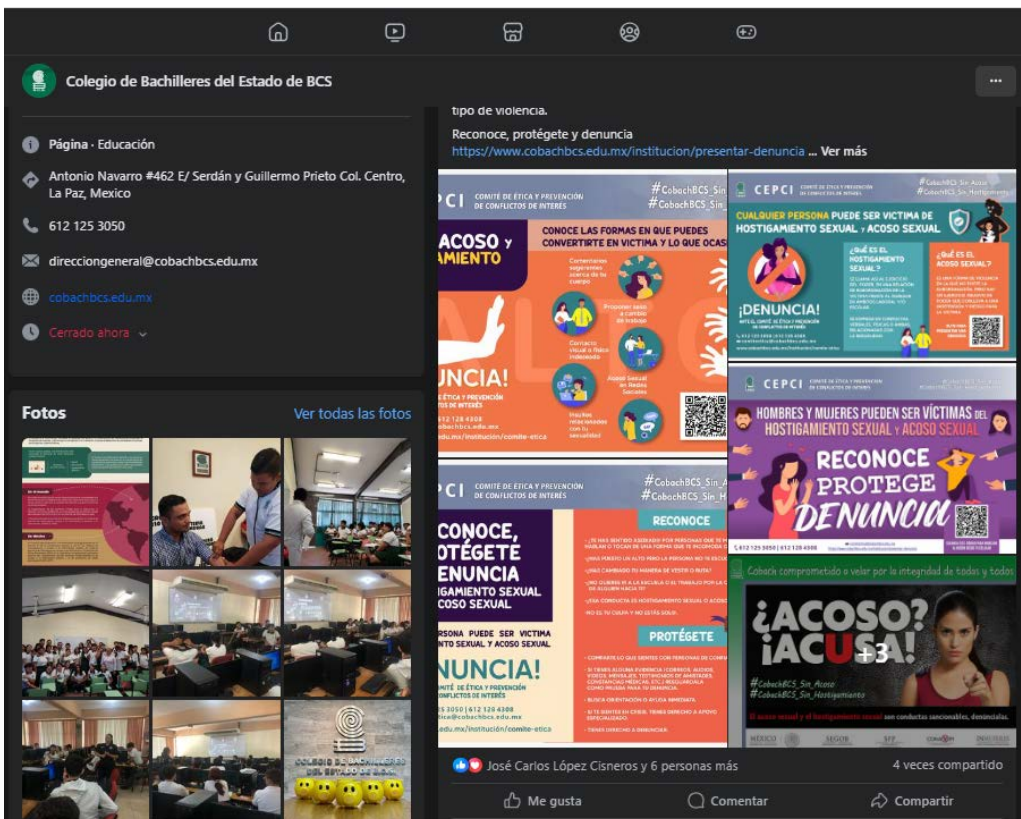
Colegio de Bachilleres del Estado de BCS

...

Página · Educación

Antonio Navarro #462 E/ Serdán y Guillermo Prieto Col. Centro, La Paz, Mexico

612 125 3050

direcciongeneral@cobachbcs.edu.mx

cobachbcs.edu.mx

Cerrado ahora

Fotos

Ver todas las fotos

tipo de violencia.

Reconoce, protégete y denuncia
https://www.cobachbcs.edu.mx/institucion/presentar-denuncia ... Ver más

CEPCI COMITÉ DE ÉTICA Y PREVENCIÓN DE CONFLICTOS DE INTERÉS

#CobachBCS_Sin_
#CobachBCS_Sin_

ACOSO Y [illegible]AMIENTO

CONOCE LAS FORMAS EN QUE PUEDES CONVERTIRTE EN VICTIMA Y LO QUE OCAS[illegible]

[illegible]NCIA!

CEPCI COMITÉ DE ÉTICA Y PREVENCIÓN DE CONFLICTOS DE INTERÉS

#CobachBCS_Sin_Acoso
#CobachBCS_Sin_Hostigamiento

CUALQUIER PERSONA PUEDE SER VICTIMA DE HOSTIGAMIENTO SEXUAL Y ACOSO SEXUAL

¿QUÉ ES EL HOSTIGAMIENTO SEXUAL?

¿QUÉ ES EL ACOSO SEXUAL?

¡DENUNCIA!

CEPCI COMITÉ DE ÉTICA Y PREVENCIÓN DE CONFLICTOS DE INTERÉS

HOMBRES Y MUJERES PUEDEN SER VÍCTIMAS DEL HOSTIGAMIENTO SEXUAL Y ACOSO SEXUAL

RECONOCE PROTEGE DENUNCIA

612 125 3050 | 612 128 4308

CEPCI COMITÉ DE ÉTICA Y PREVENCIÓN DE CONFLICTOS DE INTERÉS

#CobachBCS_Sin_A
#CobachBCS_Sin_H

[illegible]CONOCE, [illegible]OTÉGETE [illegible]ENUNCIA
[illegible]IGAMIENTO SEXUAL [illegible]COSO SEXUAL

RECONOCE

PROTÉGETE

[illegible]ERSONA PUEDE SER VICTIMA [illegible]NTO SEXUAL Y ACOSO SEXUAL

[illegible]NUNCIA!

Cobach comprometido a velar por la integridad de todas y todos

¿ACOSO? ¡ACUSA!

+3

#CobachBCS_Sin_Acoso
#CobachBCS_Sin_Hostigamiento

El acoso sexual y el hostigamiento sexual son conductas sancionables, denúncialas.

José Carlos López Cisneros y 6 personas más

4 veces compartido

Me gusta

Comentar

Compartir